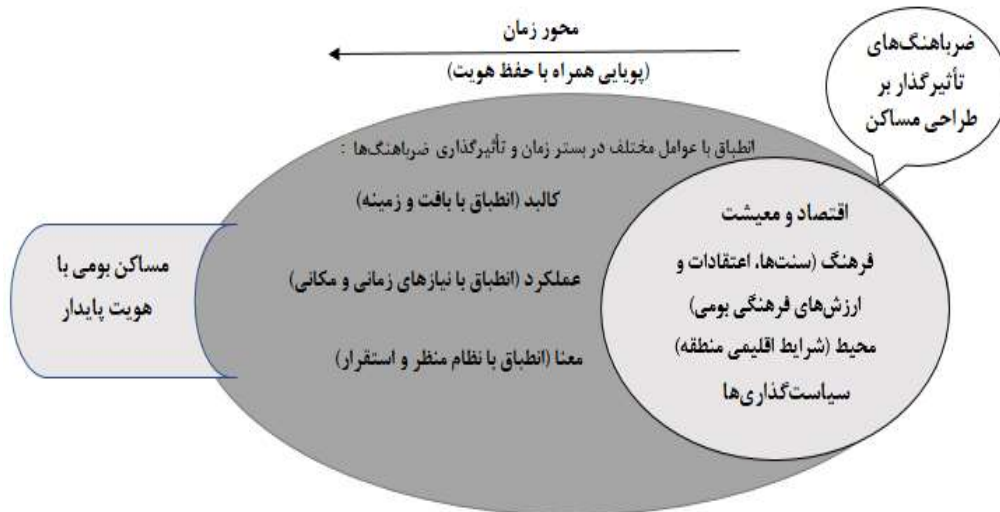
ضرباهنگ‌های تأثیرگذار بر طراحی مساکن

محور زمان
(پویایی همراه با حفظ هویت)

انطباق با عوامل مختلف در بستر زمان و تأثیرگذاری ضرباهنگ‌ها :

کالبد (انطباق با بافت و زمینه)

عملکرد (انطباق با نیازهای زمانی و مکانی)

معنا (انطباق با نظام منظر و استقرار)

اقتصاد و معیشت
فرهنگ (سنت‌ها، اعتقادات و ارزش‌های فرهنگی بومی)
محیط (شرایط اقلیمی منطقه)
سیاست‌گذاری‌ها

مساکن بومی با هویت پایدار